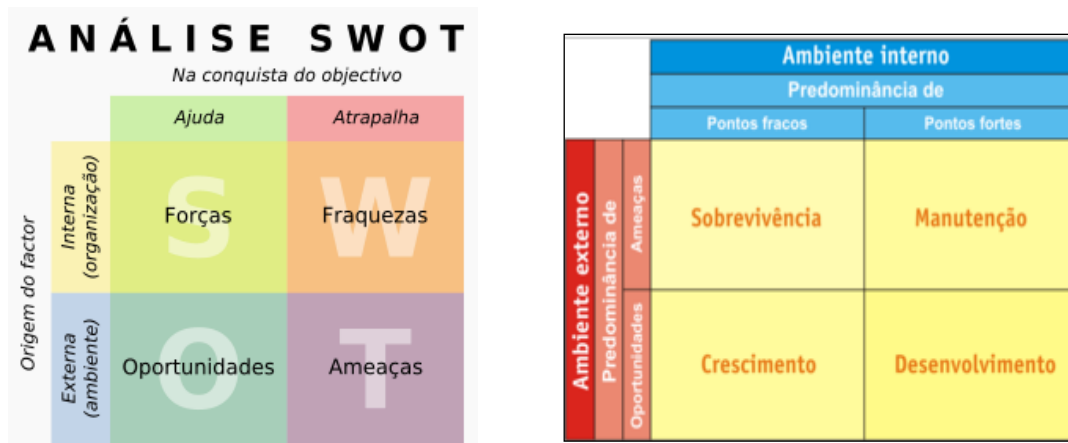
ANÁLISE SWOT

Na conquista do objectivo

| | | Ajuda | Atrapalha |
|---|---|---|---|
| Origem do factor | Interna (organização) | S Forças | W Fraquezas |
| | Externa (ambiente) | O Oportunidades | T Ameaças |

| | | | Ambiente interno | |
|---|---|---|---|---|
| | | | Predominância de | |
| | | | Pontos fracos | Pontos fortes |
| Ambiente externo | Predominância de | Ameaças | Sobrevivência | Manutenção |
| | | Oportunidades | Crescimento | Desenvolvimento |